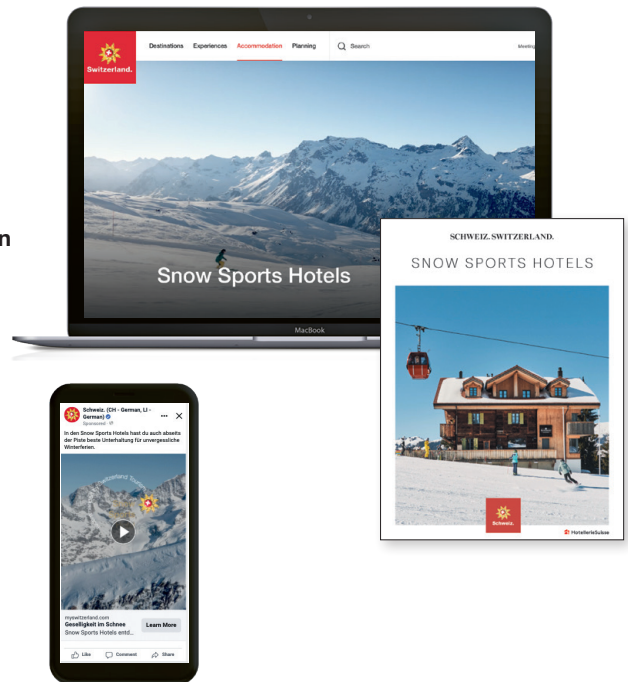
n

Switzerland.

Destinations Experiences Accommodation Planning Search Meeting

Snow Sports Hotels

MacBook

SCHWEIZ. SWITZERLAND.

SNOW SPORTS HOTELS

Schweiz.

HotellerieSuisse

Schweiz. (CH - German, LI - German)
Sponsored

In den Snow Sports Hotels hast du auch abseits der Piste beste Unterhaltung für unvergessliche Winterferien.

myswitzerland.com
Geselligkeit im Schnee
Snow Sports Hotels entd...

Learn More

Like Comment Share